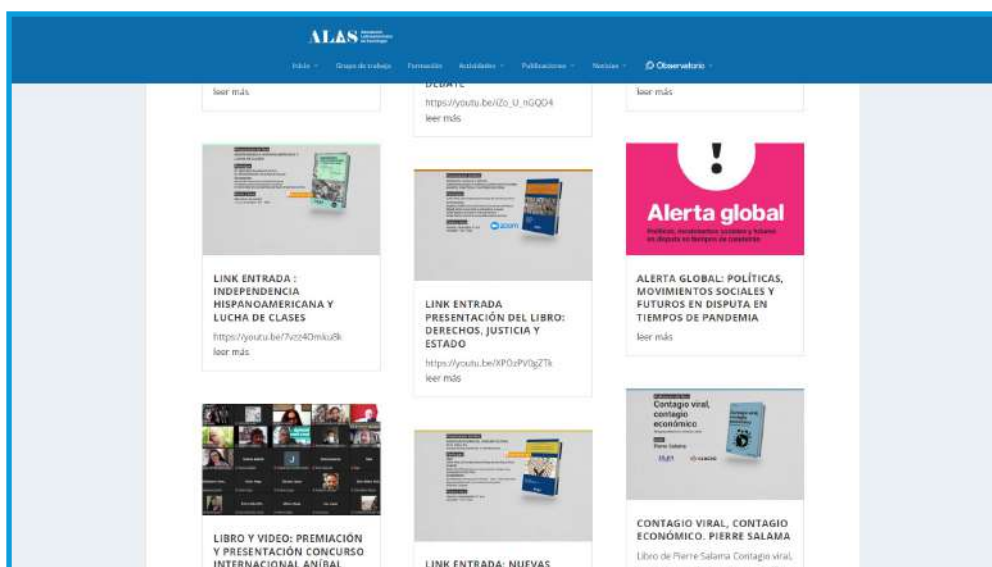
ALAS Asociación Latinoamericana de Sociología

Inicio Grupos de trabajo Formación Actividades Publicaciones Noticias Observatorio

leer más

DEBATE
https://youtu.be/iZo_U_nGQO4
leer más

leer más

LINK ENTRADA : INDEPENDENCIA HISPANOAMERICANA Y LUCHA DE CLASES
https://youtu.be/7vzz4Omku8k
leer más

LINK ENTRADA PRESENTACIÓN DEL LIBRO: DERECHOS, JUSTICIA Y ESTADO
https://youtu.be/XPOzPV0gZTk
leer más

!
Alerta global
Políticas, movimientos sociales y futuros en disputa en tiempos de pandemia

ALERTA GLOBAL: POLÍTICAS, MOVIMIENTOS SOCIALES Y FUTUROS EN DISPUTA EN TIEMPOS DE PANDEMIA
leer más

LIBRO Y VIDEO: PREMIACIÓN Y PRESENTACIÓN CONCURSO INTERNACIONAL ANÍBAL

LINK ENTRADA: NUEVAS

Contagio viral, contagio económico
Pierre Salama

CONTAGIO VIRAL, CONTAGIO ECONÓMICO. PIERRE SALAMA
Libro de Pierre Salama Contagio viral,